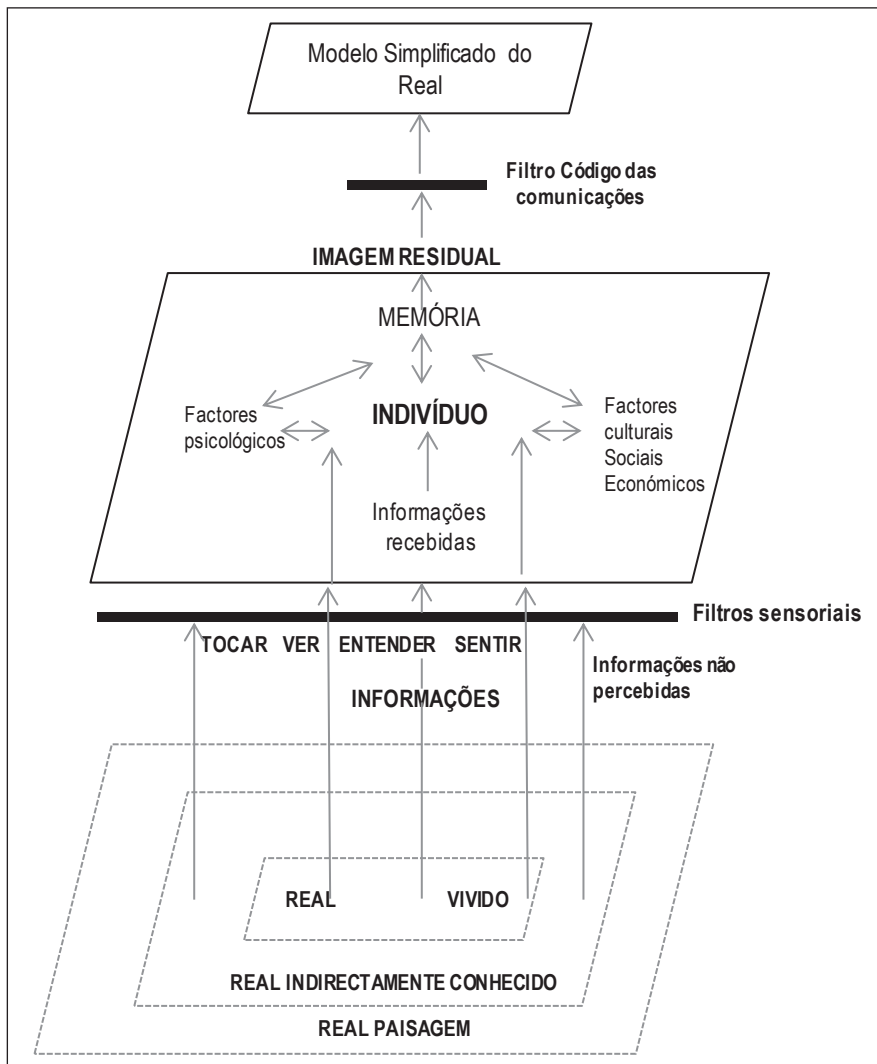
Modelo Simplificado do Real

Filtro Código das comunicações

IMAGEM RESIDUAL

MEMÓRIA

INDIVÍDUO

Factores psicológicos

Factores culturais Sociais Económicos

Informações recebidas

Filtros sensoriais

TOCAR VER ENTENDER SENTIR

Informações não percebidas

INFORMAÇÕES

REAL VIVIDO

REAL INDIRECTAMENTE CONHECIDO

REAL PAISAGEM